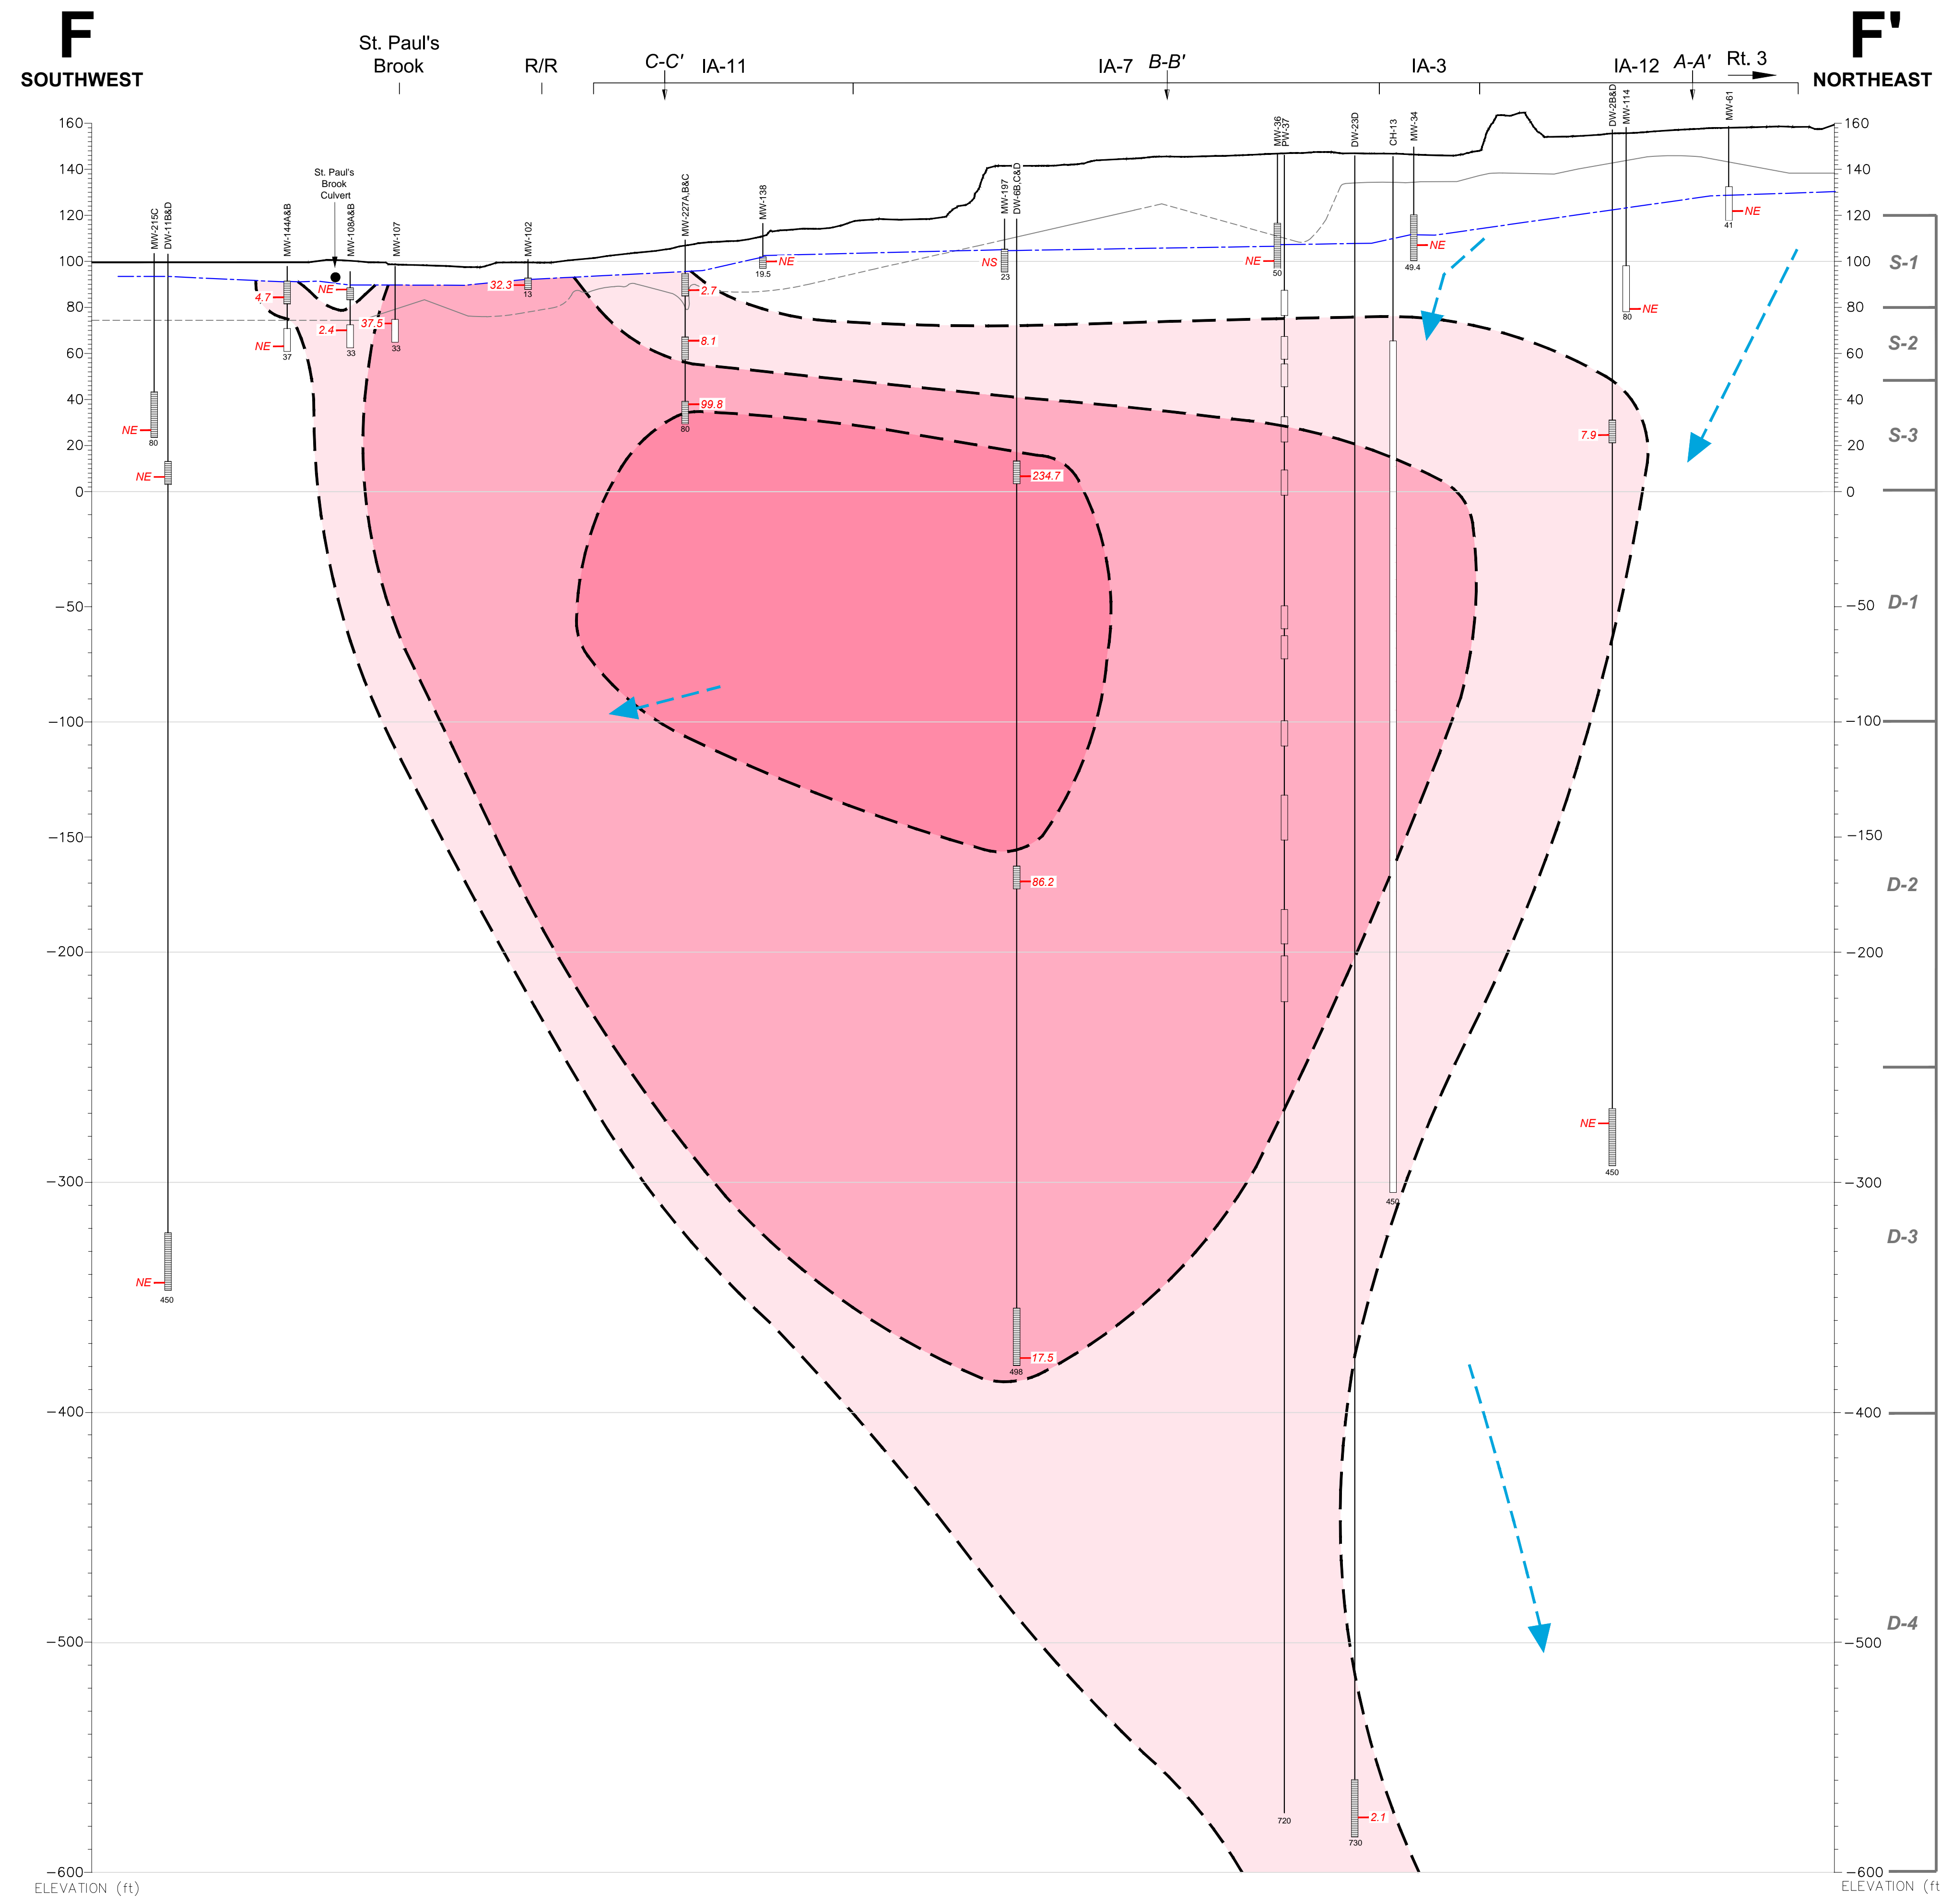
F
SOUTHWEST

St. Paul's Brook
R/R
C-C'
IA-11
IA-7
B-B'
IA-3
IA-12
A-A'
Rt. 3

F'
NORTHEAST

160
140
120
100
80
60
40
20
0
-50
-100
-150
-200
-300
-400
-500
-600
ELEVATION (ft)

160
140
120
100
80
60
40
20
0
-50
-100
-150
-200
-300
-400
-500
-600
ELEVATION (ft

S-1
S-2
S-3
D-1
D-2
D-3
D-4

MW-215C
DW-11B&D
MW-144A&B
St. Paul's Brook Culvert
MW-108A&B
MW-107
MW-102
MW-227A,B&C
MW-138
MW-197
DW-6B,C&D
MW-36
PW-37
DW-23D
CH-13
MW-34
DW-2B&D
MW-114
MW-61

4.7
NE
37
NE
2.4
33
37.5
33
32.3
13
2.7
8.1
99.8
80
NE
19.5
NS
23
234.7
86.2
17.5
498
NE
50
720
2.1
730
NE
49.4
450
NE
80
7.9
NE
450
NE
41
NE
80
NE
NE
450